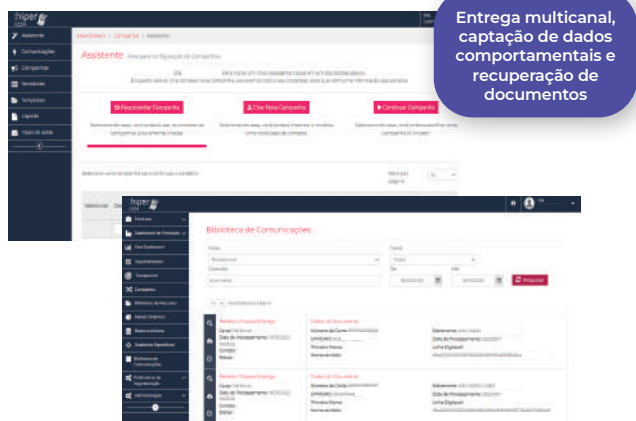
Entrega multicanal, captação de dados comportamentais e recuperação de documentos

hiper

Assistente
Comunicações
Campanhas
Templates
Variáveis
Layouts
Tipos de saída

Assistente Área para configuração de Campanhas

Reenviar Campanha
Criar Nova Campanha
Continuar Campanha

hiper

Biblioteca de Comunicações

Pesquisar